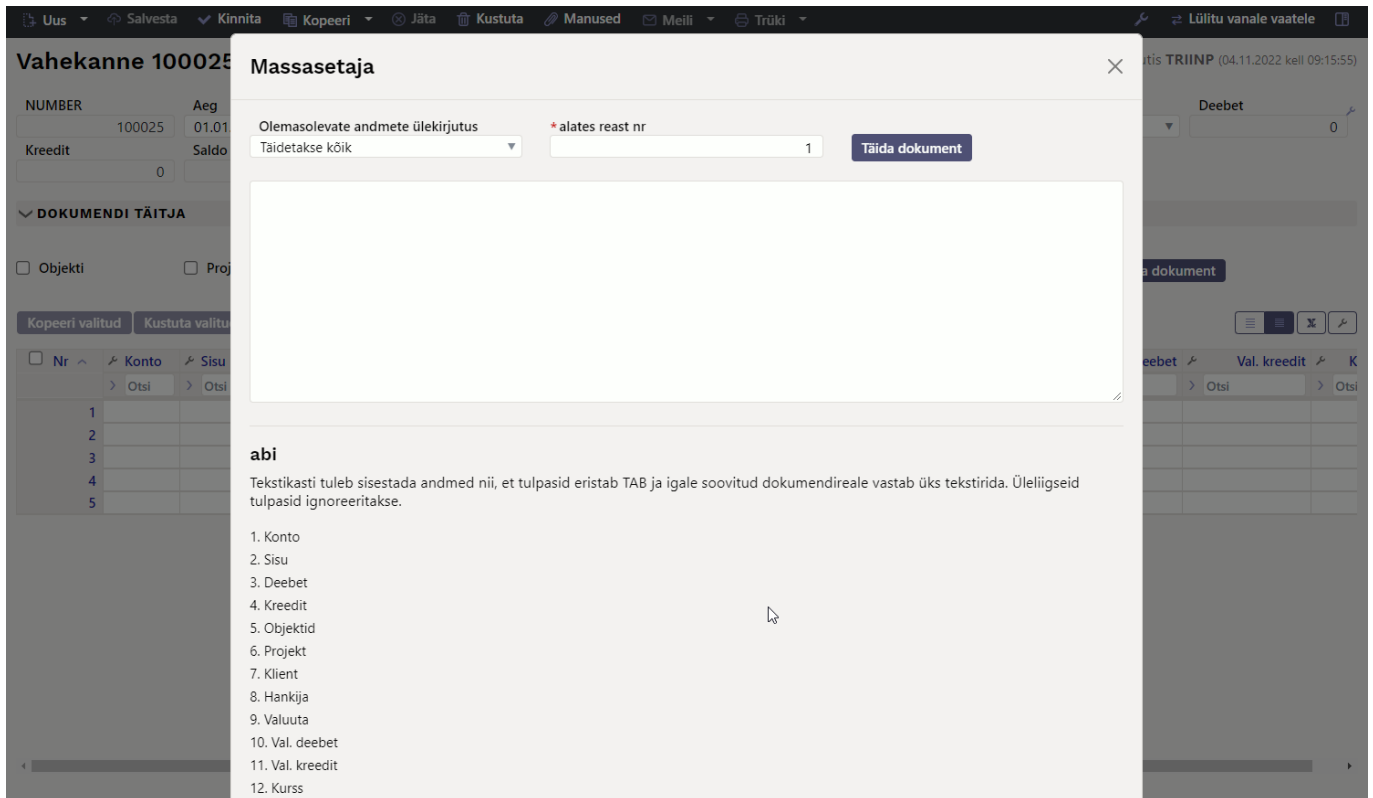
Uus Salvesta Kinnita Kopeeri Jäta Kustuta Manused Meili Trüki Lülitu vanale vaatele

Vahekanne 10002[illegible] tis TRIINP (04.11.2022 kell 09:15:55)

NUMBER 100025 Aeg 01.01. Deebet 0
Kreedit 0 Saldo

DOKUMENDI TÄITJA

Objekti Proj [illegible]a dokument

Kopeeri valitud Kustuta valitu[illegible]

| Nr | Konto | Sisu | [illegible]eebet | Val. kreedit | K |
|---|---|---|---|---|---|
| | Otsi | Otsi | | Otsi | Otsi |
| 1 | | | | | |
| 2 | | | | | |
| 3 | | | | | |
| 4 | | | | | |
| 5 | | | | | |

Massetaja

Olemasolevate andmete ülekirjutus
Täidetakse kõik
*alates reast nr
1
Täida dokument

abi

Tekstikasti tuleb sisestada andmed nii, et tulpasid eristab TAB ja igale soovitud dokumendireale vastab üks tekstirida. Üleliigseid tulpasid ignoreeritakse.

1. Konto
2. Sisu
3. Deebet
4. Kreedit
5. Objektid
6. Projekt
7. Klient
8. Hankija
9. Valuuta
10. Val. deebet
11. Val. kreedit
12. Kurss